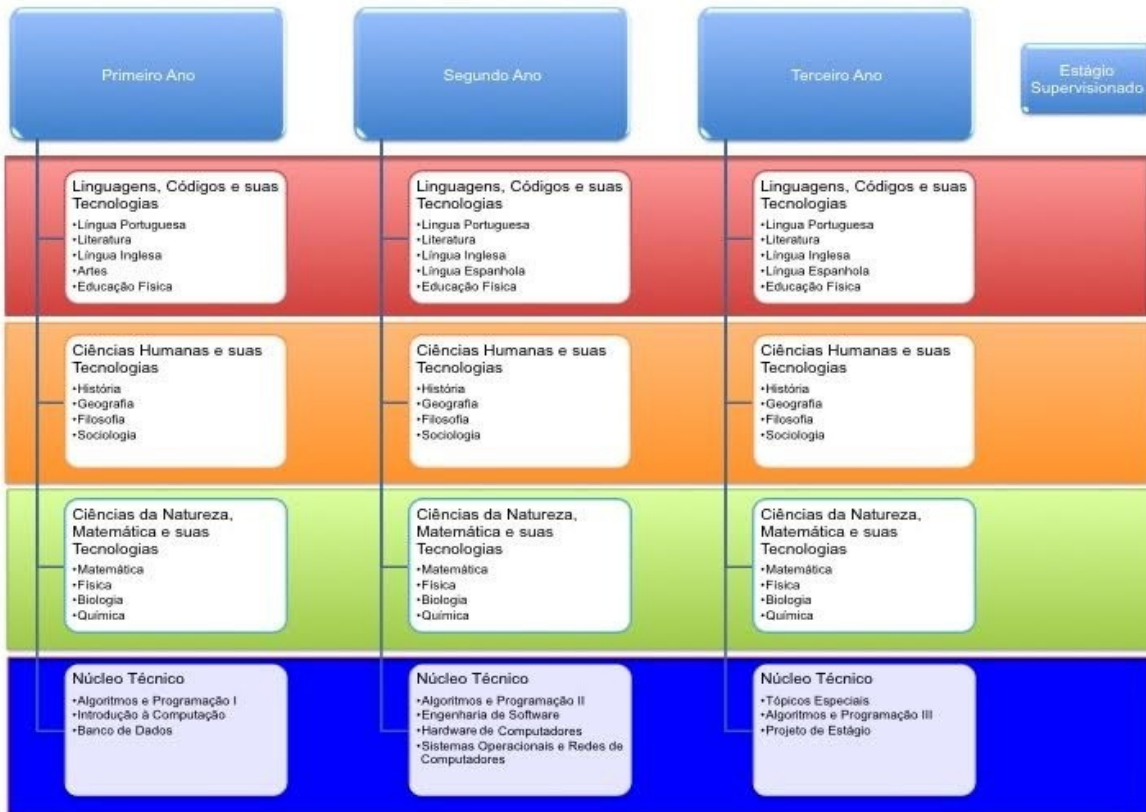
Primeiro Ano

Segundo Ano

Terceiro Ano

Estágio Supervisionado

Linguagens, Códigos e suas Tecnologias
•Língua Portuguesa
•Literatura
•Língua Inglesa
•Artes
•Educação Física

Linguagens, Códigos e suas Tecnologias
•Língua Portuguesa
•Literatura
•Língua Inglesa
•Língua Espanhola
•Educação Física

Linguagens, Códigos e suas Tecnologias
•Língua Portuguesa
•Literatura
•Língua Inglesa
•Língua Espanhola
•Educação Física

Ciências Humanas e suas Tecnologias
•História
•Geografia
•Filosofia
•Sociologia

Ciências Humanas e suas Tecnologias
•História
•Geografia
•Filosofia
•Sociologia

Ciências Humanas e suas Tecnologias
•História
•Geografia
•Filosofia
•Sociologia

Ciências da Natureza, Matemática e suas Tecnologias
•Matemática
•Física
•Biologia
•Química

Ciências da Natureza, Matemática e suas Tecnologias
•Matemática
•Física
•Biologia
•Química

Ciências da Natureza, Matemática e suas Tecnologias
•Matemática
•Física
•Biologia
•Química

Núcleo Técnico
•Algoritmos e Programação I
•Introdução à Computação
•Banco de Dados

Núcleo Técnico
•Algoritmos e Programação II
•Engenharia de Software
•Hardware de Computadores
•Sistemas Operacionais e Redes de Computadores

Núcleo Técnico
•Tópicos Especiais
•Algoritmos e Programação III
•Projeto de Estágio